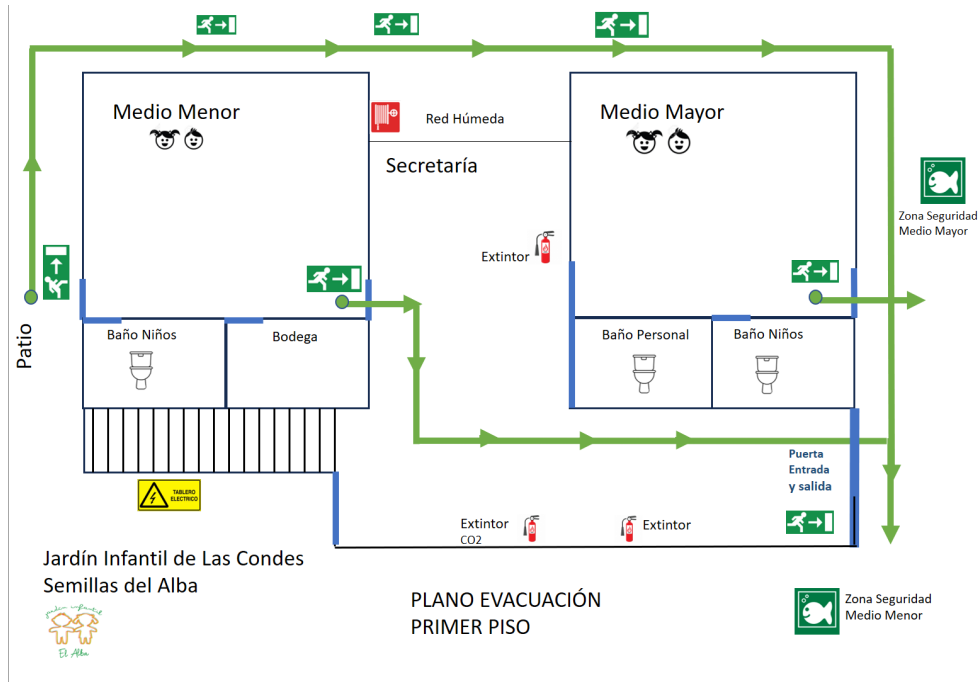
Medio Menor

Red Húmeda

Secretaría

Medio Mayor

Zona Seguridad
Medio Mayor

Extintor

Patio

Baño Niños

Bodega

Baño Personal

Baño Niños

Puerta
Entrada
y salida

TABLERO
ELECTRICO

Extintor
CO2

Extintor

Jardín Infantil de Las Condes
Semillas del Alba

jardín infantil
El Alba

PLANO EVACUACIÓN
PRIMER PISO

Zona Seguridad
Medio Menor